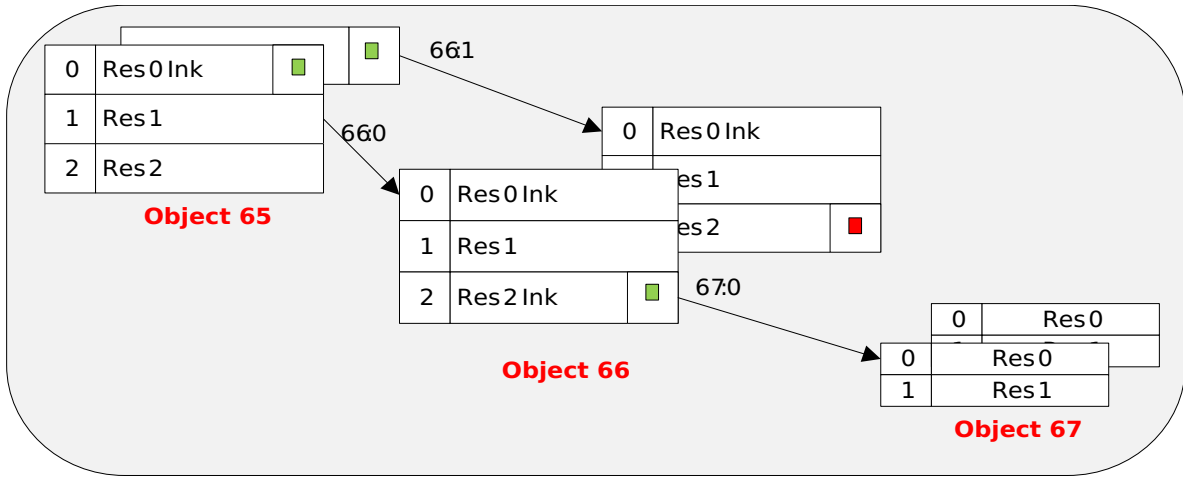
| 0 | Res 0 Ink |
|---|---|
| 1 | Res 1 |
| 2 | Res 2 |

Object 65

66:1

66:0

| 0 | Res 0 Ink |
|---|---|
| | es 1 |
| | es 2 |

| 0 | Res 0 Ink |
|---|---|
| 1 | Res 1 |
| 2 | Res 2 Ink |

Object 66

67:0

| 0 | Res 0 |
|---|---|

| 0 | Res 0 |
|---|---|
| 1 | Res 1 |

Object 67